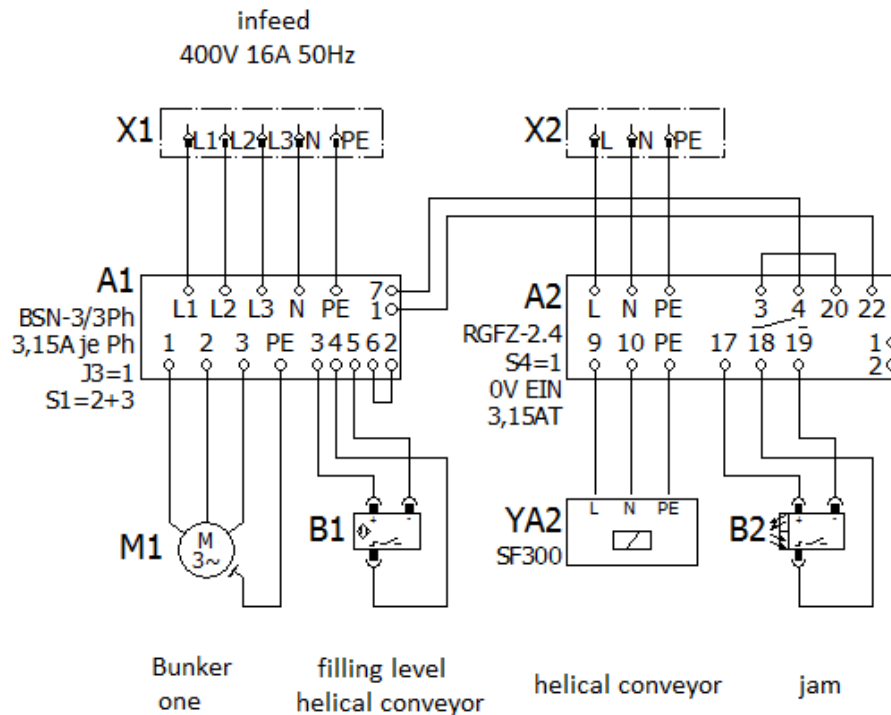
infeed
400V 16A 50Hz

X1 L1 L2 L3 N PE

X2 L N PE

A1
BSN-3/3Ph
3,15A je Ph
J3=1
S1=2+3

L1 L2 L3 N PE 7 1
1 2 3 PE 3 4 5 6 2

A2
RGFZ-2.4
S4=1
0V EIN
3,15AT

L N PE 3 4 20 22
9 10 PE 17 18 19 1 2

M1 M 3~

B1 + -

YA2 L N PE
SF300

B2 + -

Bunker
one

filling level
helical conveyor

helical conveyor

jam